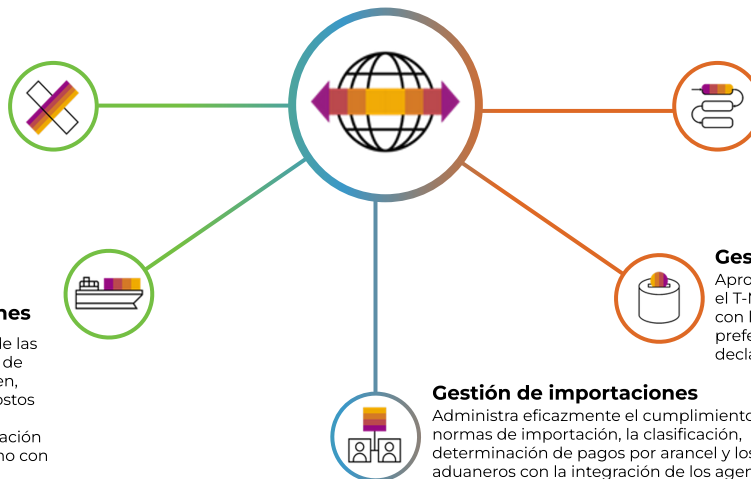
nes
le las
de
en,
ostos

ación
no con

Ges
Apro
el T-
con l
prefe
decla

Gestión de importaciones
Administra eficazmente el cumplimiento
normas de importación, la clasificación,
determinación de pagos por arancel y los
aduaneros con la integración de los agen